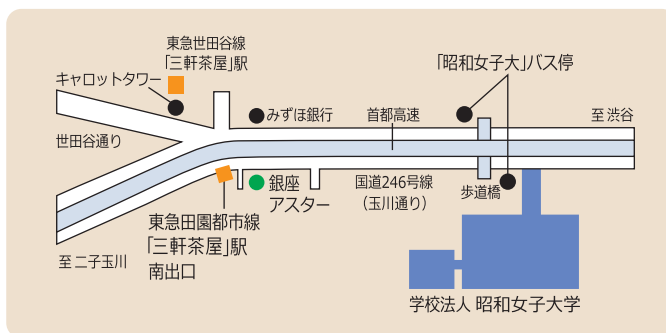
東急世田谷線
「三軒茶屋」駅

キャロットタワー

みずほ銀行

首都高速

「昭和女子大」バス停

至 渋谷

世田谷通り

銀座
アスター

国道246号線
（玉川通り）

歩道橋

東急田園都市線
「三軒茶屋」駅
南出口

至 二子玉川

学校法人 昭和女子大学